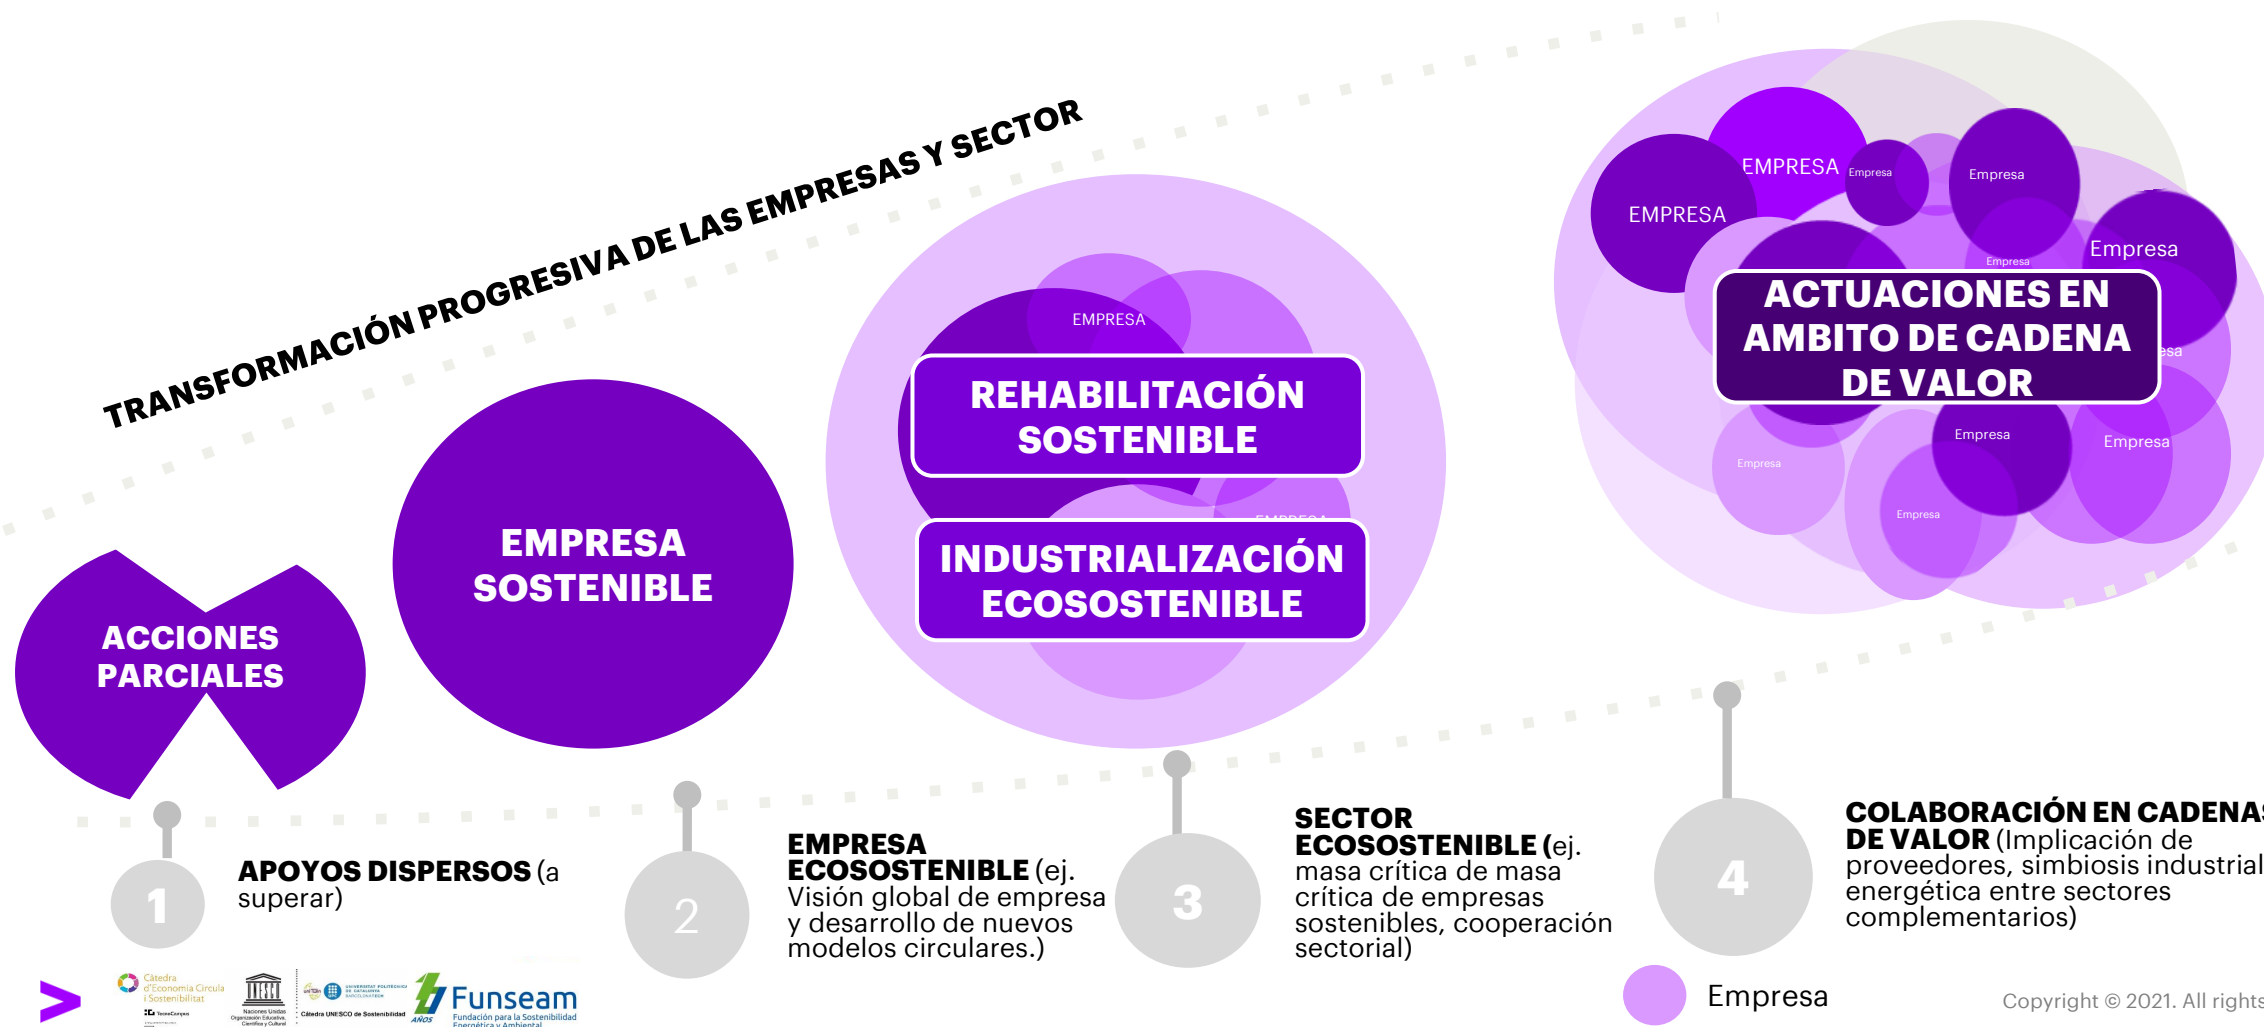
TRANSFORMACIÓN PROGRESIVA DE LAS EMPRESAS Y SECTOR

ACCIONES PARCIALES

EMPRESA SOSTENIBLE

EMPRESA

REHABILITACIÓN SOSTENIBLE

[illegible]

INDUSTRIALIZACIÓN ECOSOSTENIBLE

EMPRESA

EMPRESA

Empresa

Empresa

Empresa

Empresa

ACTUACIONES EN AMBITO DE CADENA DE VALOR

Empresa

Empresa

Empresa

Empresa

1

APOYOS DISPERSOS (a superar)

2

EMPRESA ECOSOSTENIBLE (ej. Visión global de empresa y desarrollo de nuevos modelos circulares.)

3

SECTOR ECOSOSTENIBLE (ej. masa crítica de masa crítica de empresas sostenibles, cooperación sectorial)

4

COLABORACIÓN EN CADENA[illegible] DE VALOR (Implicación de proveedores, simbiosis industrial energética entre sectores complementarios)

Empresa

Càtedra d'Economia Circular i Sostenibilitat

Cátedra UNESCO de Sostenibilidad

Funseam
Fundación para la Sostenibilidad Energética y Ambiental

Copyright © 2021. All rights